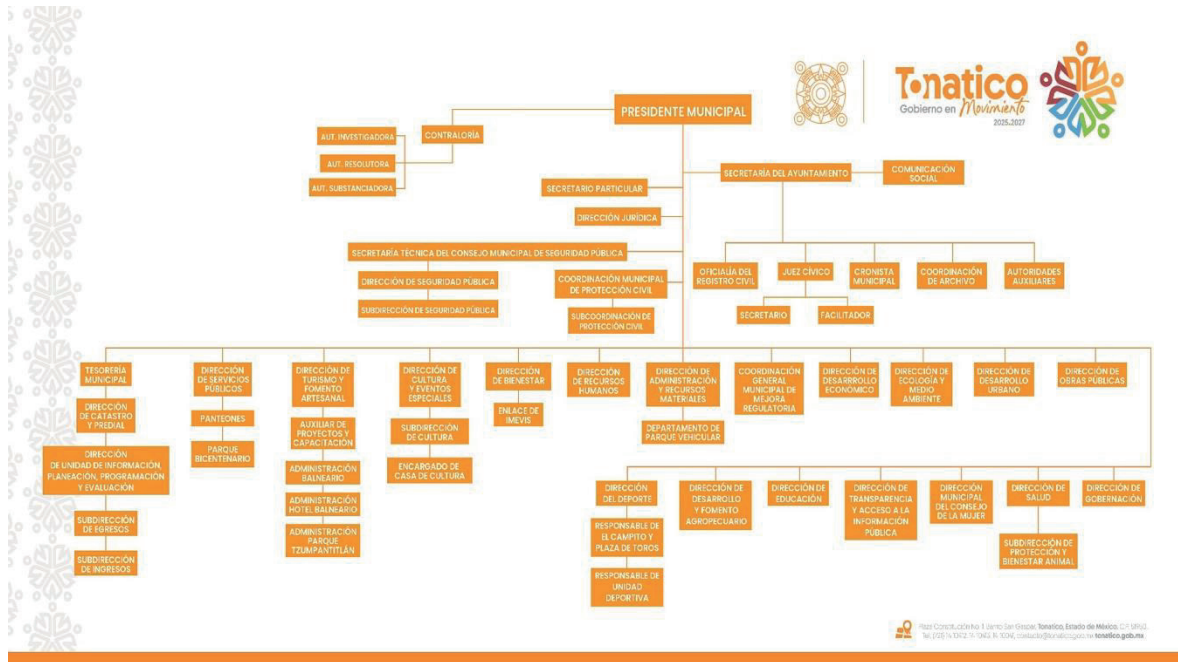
Tonatico
Gobierno en Movimiento
2025-2027

PRESIDENTE MUNICIPAL

CONTRALORÍA
AUT. INVESTIGADORA
AUT. RESOLUTORA
AUT. SUBSTANCIADORA

SECRETARÍA DEL AYUNTAMIENTO
COMUNICACIÓN SOCIAL
SECRETARIO PARTICULAR
DIRECCIÓN JURÍDICA
SECRETARÍA TÉCNICA DEL CONSEJO MUNICIPAL DE SEGURIDAD PÚBLICA
DIRECCIÓN DE SEGURIDAD PÚBLICA
SUBDIRECCIÓN DE SEGURIDAD PÚBLICA
COORDINACIÓN MUNICIPAL DE PROTECCIÓN CIVIL
SUBCOORDINACIÓN DE PROTECCIÓN CIVIL

OFICIALÍA DEL REGISTRO CIVIL
JUEZ CÍVICO
SECRETARIO
FACILITADOR
CRONISTA MUNICIPAL
COORDINACIÓN DE ARCHIVO
AUTORIDADES AUXILIARES

TESORERÍA MUNICIPAL
DIRECCIÓN DE CATASTRO Y PREDIAL
DIRECCIÓN DE UNIDAD DE INFORMACIÓN, PLANEACIÓN, PROGRAMACIÓN Y EVALUACIÓN
SUBDIRECCIÓN DE EGRESOS
SUBDIRECCIÓN DE INGRESOS

DIRECCIÓN DE SERVICIOS PÚBLICOS
PANTEONES
PARQUE BICENTENARIO

DIRECCIÓN DE TURISMO Y FOMENTO ARTESANAL
AUXILIAR DE PROYECTOS Y CAPACITACIÓN
ADMINISTRACIÓN BALNEARIO
ADMINISTRACIÓN HOTEL BALNEARIO
ADMINISTRACIÓN PARQUE TZUMPANTITLÁN

DIRECCIÓN DE CULTURA Y EVENTOS ESPECIALES
SUBDIRECCIÓN DE CULTURA
ENCARGADO DE CASA DE CULTURA

DIRECCIÓN DE BIENESTAR
ENLACE DE IMEVIS

DIRECCIÓN DE RECURSOS HUMANOS

DIRECCIÓN DE ADMINISTRACIÓN Y RECURSOS MATERIALES
DEPARTAMENTO DE PARQUE VEHICULAR

COORDINACIÓN GENERAL MUNICIPAL DE MEJORA REGULATORIA
DIRECCIÓN DE DESARROLLO ECONÓMICO
DIRECCIÓN DE ECOLOGÍA Y MEDIO AMBIENTE
DIRECCIÓN DE DESARROLLO URBANO
DIRECCIÓN DE OBRAS PÚBLICAS

DIRECCIÓN DEL DEPORTE
RESPONSABLE DE EL CAMPITO Y PLAZA DE TOROS
RESPONSABLE DE UNIDAD DEPORTIVA
DIRECCIÓN DE DESARROLLO Y FOMENTO AGROPECUARIO
DIRECCIÓN DE EDUCACIÓN
DIRECCIÓN DE TRANSPARENCIA Y ACCESO A LA INFORMACIÓN PÚBLICA
DIRECCIÓN MUNICIPAL DEL CONSEJO DE LA MUJER
DIRECCIÓN DE SALUD
SUBDIRECCIÓN DE PROTECCIÓN Y BIENESTAR ANIMAL
DIRECCIÓN DE GOBERNACIÓN

Plaza Constitución No. 1 Barrio San Gaspar, Tonatico, Estado de México. C.P. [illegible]
Tel. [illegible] tonatico.gob.mx